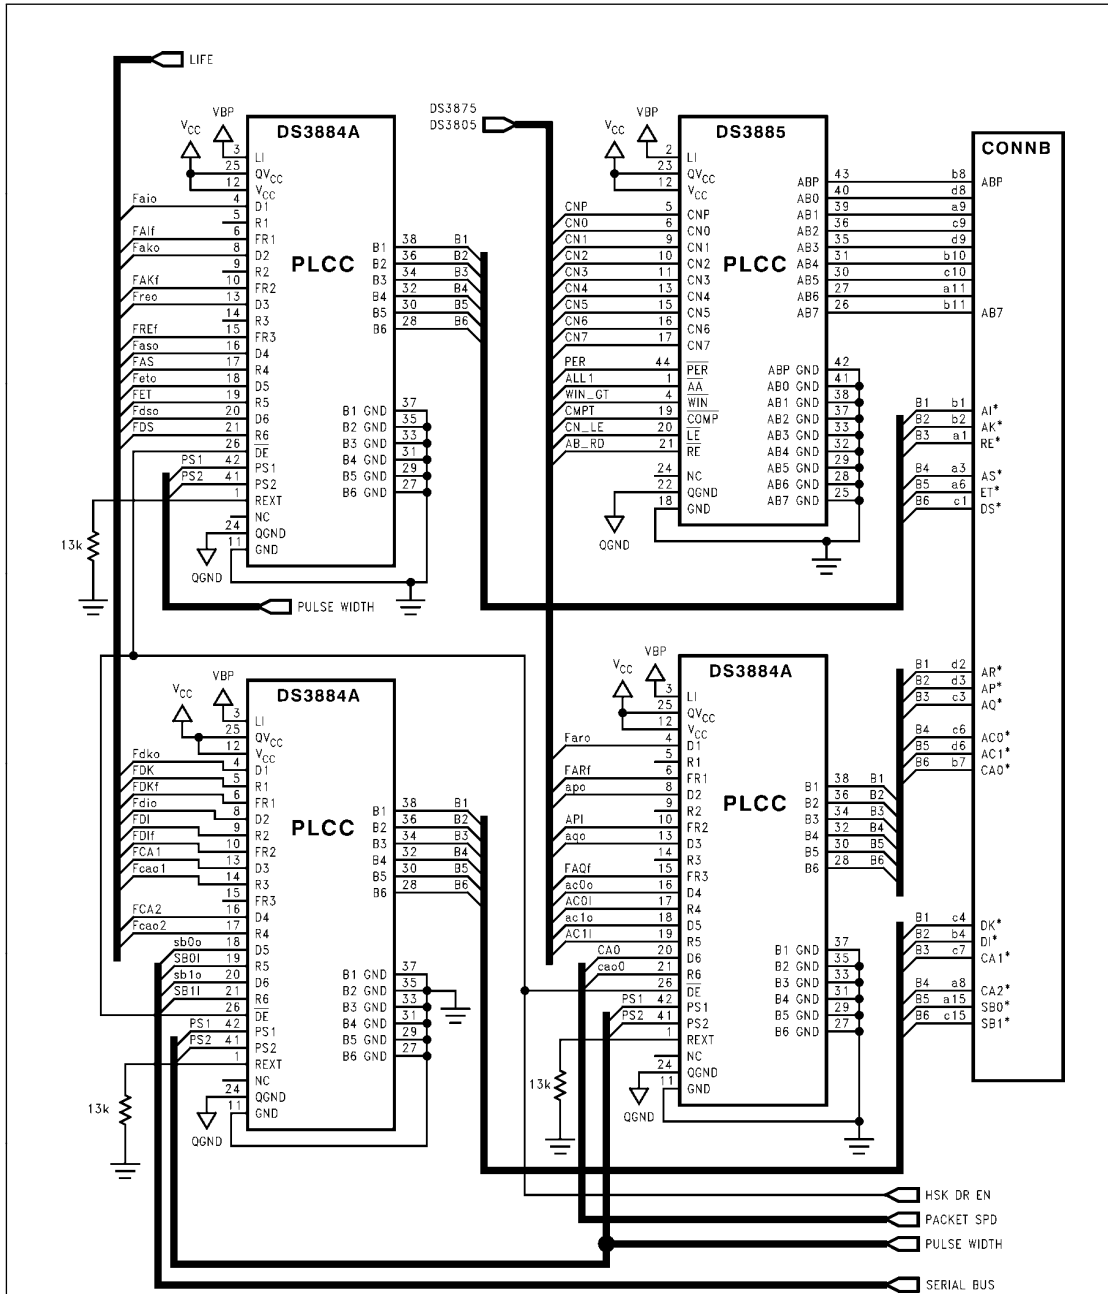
LIFE

DS3875
DS3805

VBP
V$_{CC}$
DS3884A
3 LI
25 QV$_{CC}$
12 V$_{CC}$
Faio 4 D1
5 R1
FAIf 6 FR1
Fako 8 D2
9 R2
FAKf 10 FR2
Freo 13 D3
14 R3
FREf 15 FR3
Faso 16 D4
FAS 17 R4
Feto 18 D5
FET 19 R5
Fdso 20 D6
FDS 21 R6
26 DE
PS1 42 PS1
PS2 41 PS2
1 REXT
NC
24 QGND
11 GND
QGND
13k
PLCC
B1 38 B1
B2 36 B2
B3 34 B3
B4 32 B4
B5 30 B5
B6 28 B6
B1 GND 37
B2 GND 35
B3 GND 33
B4 GND 31
B5 GND 29
B6 GND 27
PULSE WIDTH

VBP
V$_{CC}$
DS3885
2 LI
23 QV$_{CC}$
12 V$_{CC}$
CNP 5 CNP
CN0 6 CN0
CN1 9 CN1
CN2 10 CN2
CN3 11 CN3
CN4 13 CN4
CN5 15 CN5
CN6 16 CN6
CN7 17 CN7
PER 44 $\overline{PER}$
ALL1 1 $\overline{AA}$
WIN_GT 4 $\overline{WIN}$
CMPT 19 $\overline{COMP}$
CN_LE 20 $\overline{LE}$
AB_RD 21 $\overline{RE}$
24 NC
22 QGND
18 GND
QGND
PLCC
ABP 43
AB0 40
AB1 39
AB2 36
AB3 35
AB4 31
AB5 30
AB6 27
AB7 26
ABP GND 42
AB0 GND 41
AB1 GND 38
AB2 GND 37
AB3 GND 33
AB4 GND 32
AB5 GND 29
AB6 GND 28
AB7 GND 25

CONNB
b8 ABP
d8
a9
c9
d9
b10
c10
a11
b11 AB7
B1 b1 AI*
B2 b2 AK*
B3 a1 RE*
B4 a3 AS*
B5 a6 ET*
B6 c1 DS*
B1 d2 AR*
B2 d3 AP*
B3 c3 AQ*
B4 c6 AC0*
B5 d6 AC1*
B6 b7 CA0*
B1 c4 DK*
B2 b4 DI*
B3 c7 CA1*
B4 a8 CA2*
B5 a15 SB0*
B6 c15 SB1*

VBP
V$_{CC}$
DS3884A
3 LI
25 QV$_{CC}$
12 V$_{CC}$
Fdko 4 D1
FDK 5 R1
FDKf 6 FR1
Fdio 8 D2
FDI 9 R2
FDIf 10 FR2
FCA1 13 D3
Fcao1 14 R3
15 FR3
FCA2 16 D4
Fcao2 17 R4
sb0o 18 D5
SB0I 19 R5
sb1o 20 D6
SB1I 21 R6
26 DE
PS1 42 PS1
PS2 41 PS2
1 REXT
NC
24 QGND
11 GND
QGND
13k
PLCC
B1 38 B1
B2 36 B2
B3 34 B3
B4 32 B4
B5 30 B5
B6 28 B6
B1 GND 37
B2 GND 35
B3 GND 33
B4 GND 31
B5 GND 29
B6 GND 27

VBP
V$_{CC}$
DS3884A
3 LI
25 QV$_{CC}$
12 V$_{CC}$
Faro 4 D1
5 R1
FARf 6 FR1
apo 8 D2
9 R2
API 10 FR2
aqo 13 D3
14 R3
FAQf 15 FR3
ac0o 16 D4
AC0I 17 R4
ac1o 18 D5
AC1I 19 R5
CA0 20 D6
cao0 21 R6
26 DE
PS1 42 PS1
PS2 41 PS2
1 REXT
NC
24 QGND
11 GND
QGND
13k
PLCC
B1 38 B1
B2 36 B2
B3 34 B3
B4 32 B4
B5 30 B5
B6 28 B6
B1 GND 37
B2 GND 35
B3 GND 33
B4 GND 31
B5 GND 29
B6 GND 27

HSK DR EN
PACKET SPD
PULSE WIDTH
SERIAL BUS